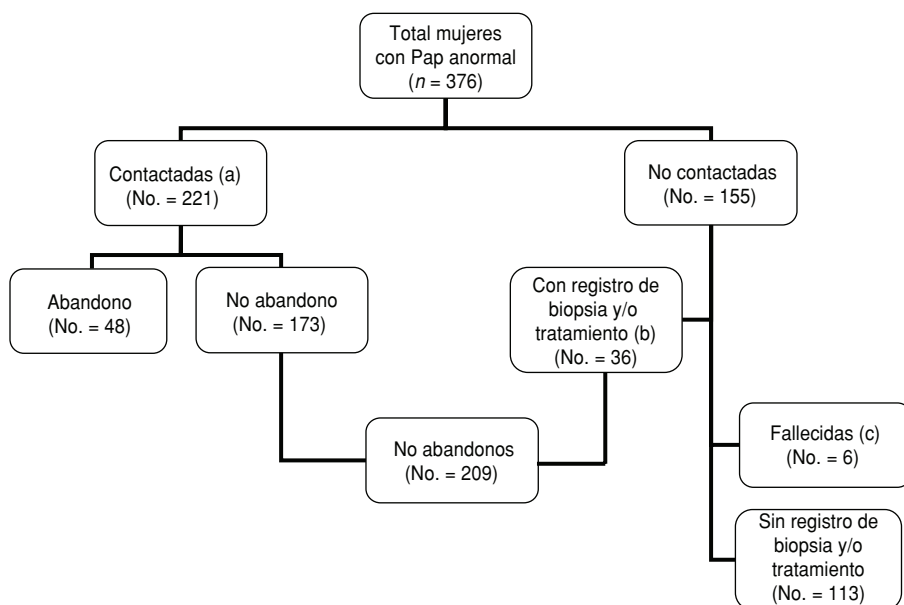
Total mujeres con Pap anormal ($n$ = 376)

Contactadas (a) (No. = 221)

No contactadas (No. = 155)

Abandono (No. = 48)

No abandono (No. = 173)

Con registro de biopsia y/o tratamiento (b) (No. = 36)

No abandonos (No. = 209)

Fallecidas (c) (No. = 6)

Sin registro de biopsia y/o tratamiento (No. = 113)